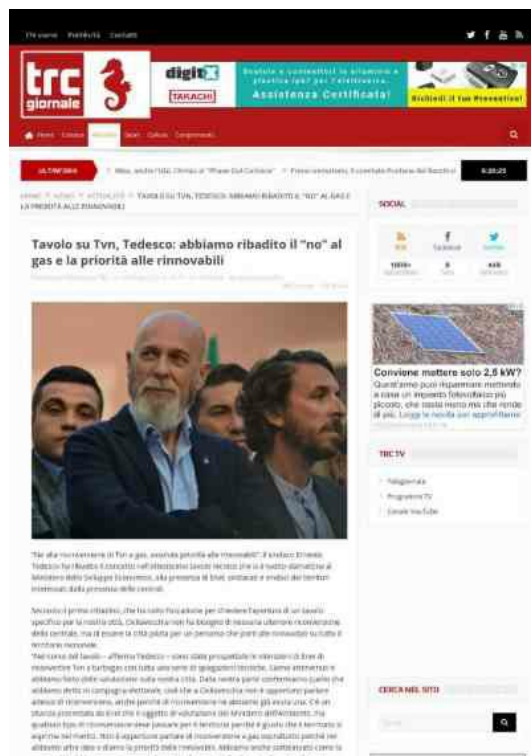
Chi siamo Pubblicità Contatti

trc giornale

digit TAKACHI

Assistenza Certificata!

Richiedi il tuo Preventivo!

Home Cronaca Attualità Sport Cultura Comprensori

ULTIM'ORA

HOME > NEWS > ATTUALITÀ > TAVOLO SU TVN, TEDESCO: ABBIAMO RIBADITO IL "NO" AL GAS E LA PRIORITÀ ALLE RINNOVABILI

Tavolo su Tvn, Tedesco: abbiamo ribadito il "no" al gas e la priorità alle rinnovabili

SOCIAL

Conviene mettere solo 2,5 kW?

TRC TV

CERCA NEL SITO

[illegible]